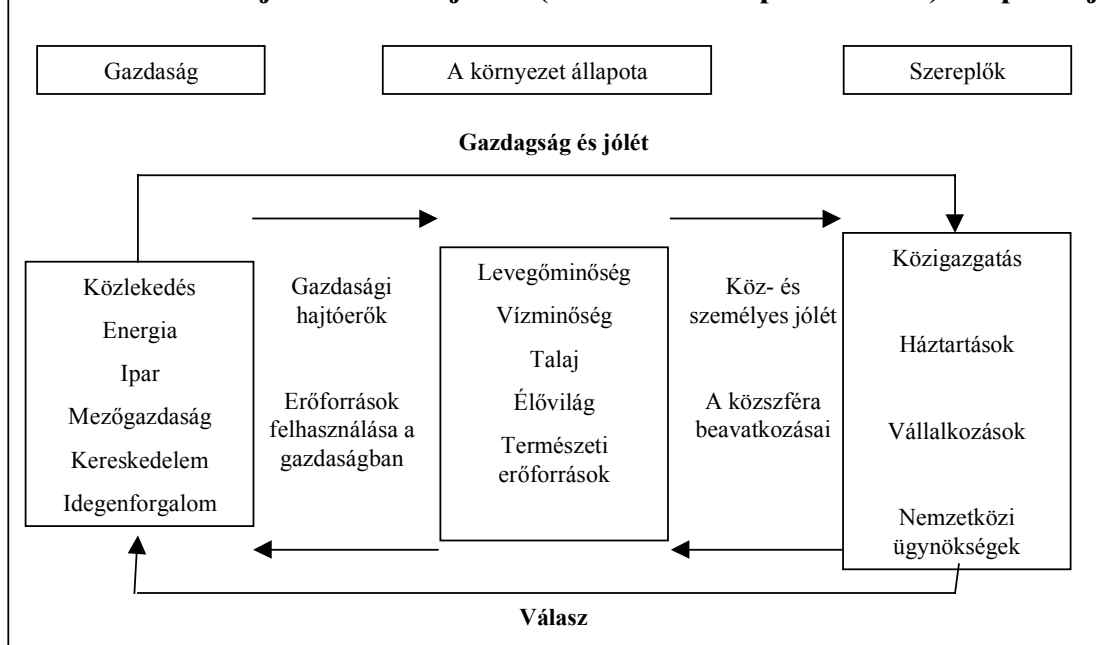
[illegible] (...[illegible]) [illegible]

Gazdaság

A környezet állapota

Szereplők

Gazdagság és jólét

Közlekedés
Energia
Ipar
Mezőgazdaság
Kereskedelem
Idegenforgalom

Gazdasági hajtóerők

Erőforrások felhasználása a gazdaságban

Levegőminőség
Vízminőség
Talaj
Élővilág
Természeti erőforrások

Köz- és személyes jólét

A közszféra beavatkozásai

Közigazgatás

Háztartások

Vállalkozások

Nemzetközi ügynökségek

Válasz